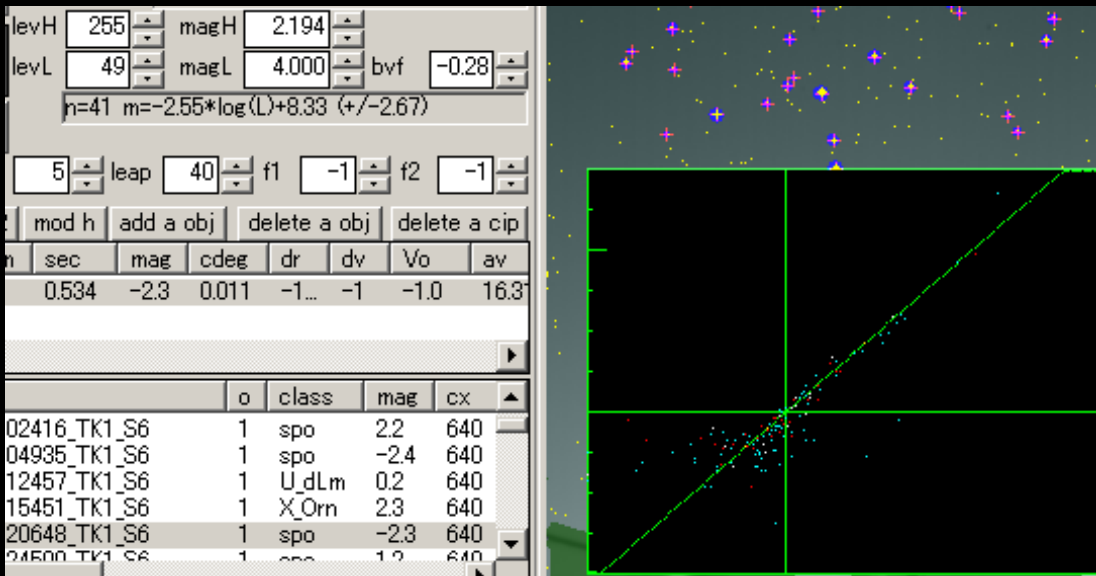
levH 255 magH 2.194

levL 49 magL 4.000 bvf -0.28

n=41 m=-2.55*log(L)+8.33 (+/-2.67)

5 leap 40 f1 -1 f2 -1

mod h add a obj delete a obj delete a cip

| m | sec | mag | cdeg | dr | dv | Vo | av |
|---|---|---|---|---|---|---|---|
| | 0.534 | -2.3 | 0.011 | -1... | -1 | -1.0 | 16.3 |

| | o | class | mag | cx |
|---|---|---|---|---|
| 02416_TK1_S6 | 1 | spo | 2.2 | 640 |
| 04935_TK1_S6 | 1 | spo | -2.4 | 640 |
| 12457_TK1_S6 | 1 | U_dLm | 0.2 | 640 |
| 15451_TK1_S6 | 1 | X_Orn | 2.3 | 640 |
| 20648_TK1_S6 | 1 | spo | -2.3 | 640 |
| 24500_TK1_S6 | 1 | spo | 1.2 | 640 |